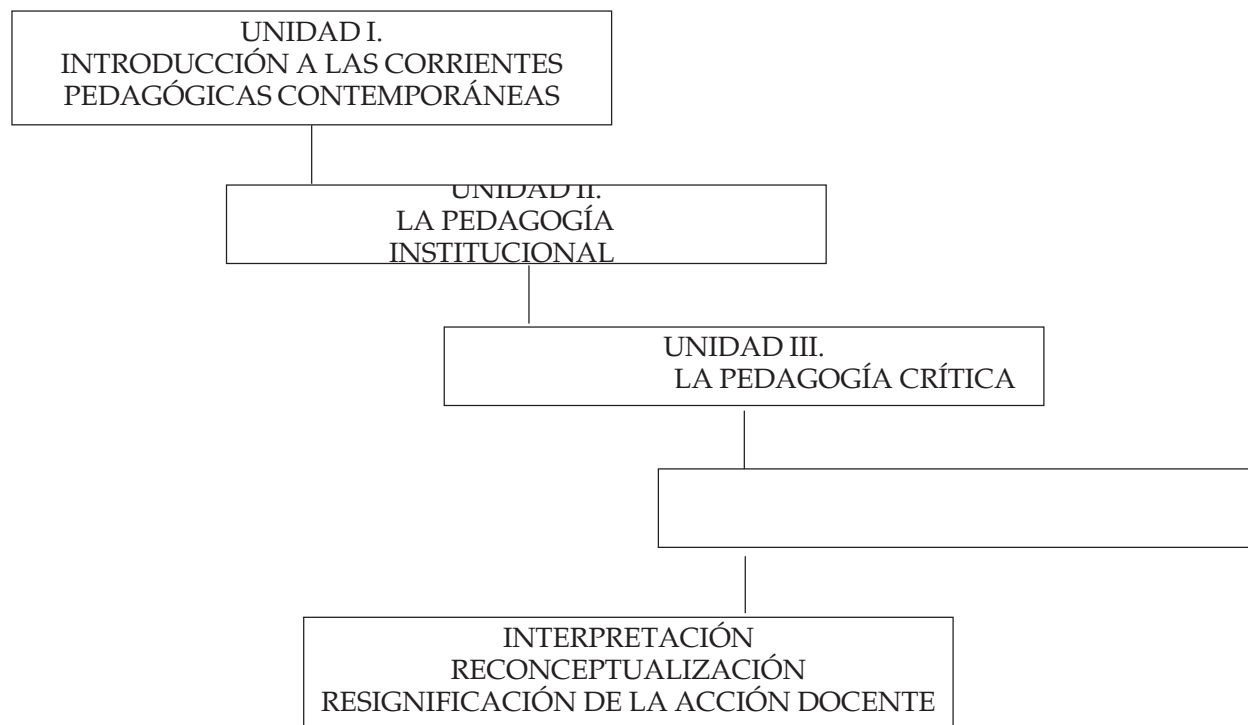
UNIDAD I.
INTRODUCCIÓN A LAS CORRIENTES PEDAGÓGICAS CONTEMPORÁNEAS

UNIDAD II.
LA PEDAGOGÍA INSTITUCIONAL

UNIDAD III.
LA PEDAGOGÍA CRÍTICA

INTERPRETACIÓN
RECONCEPTUALIZACIÓN
RESIGNIFICACIÓN DE LA ACCIÓN DOCENTE